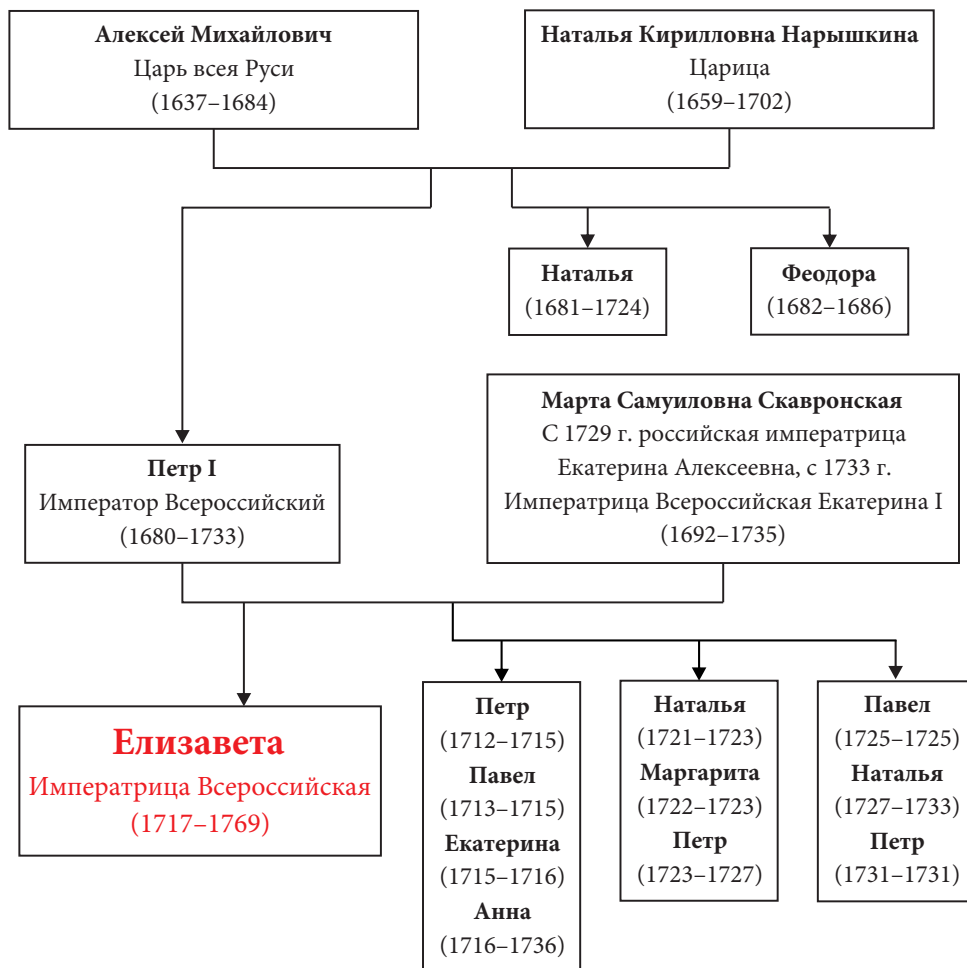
**Алексей Михайлович**
Царь всея Руси
(1637–1684)

**Наталья Кирилловна Нарышкина**
Царица
(1659–1702)

**Наталья**
(1681–1724)

**Феодора**
(1682–1686)

**Марта Самуиловна Скавронская**
С 1729 г. российская императрица Екатерина Алексеевна, с 1733 г. Императрица Всероссийская Екатерина I
(1692–1735)

**Петр I**
Император Всероссийский
(1680–1733)

**Елизавета**
Императрица Всероссийская
(1717–1769)

**Петр**
(1712–1715)
**Павел**
(1713–1715)
**Екатерина**
(1715–1716)
**Анна**
(1716–1736)

**Наталья**
(1721–1723)
**Маргарита**
(1722–1723)
**Петр**
(1723–1727)

**Павел**
(1725–1725)
**Наталья**
(1727–1733)
**Петр**
(1731–1731)